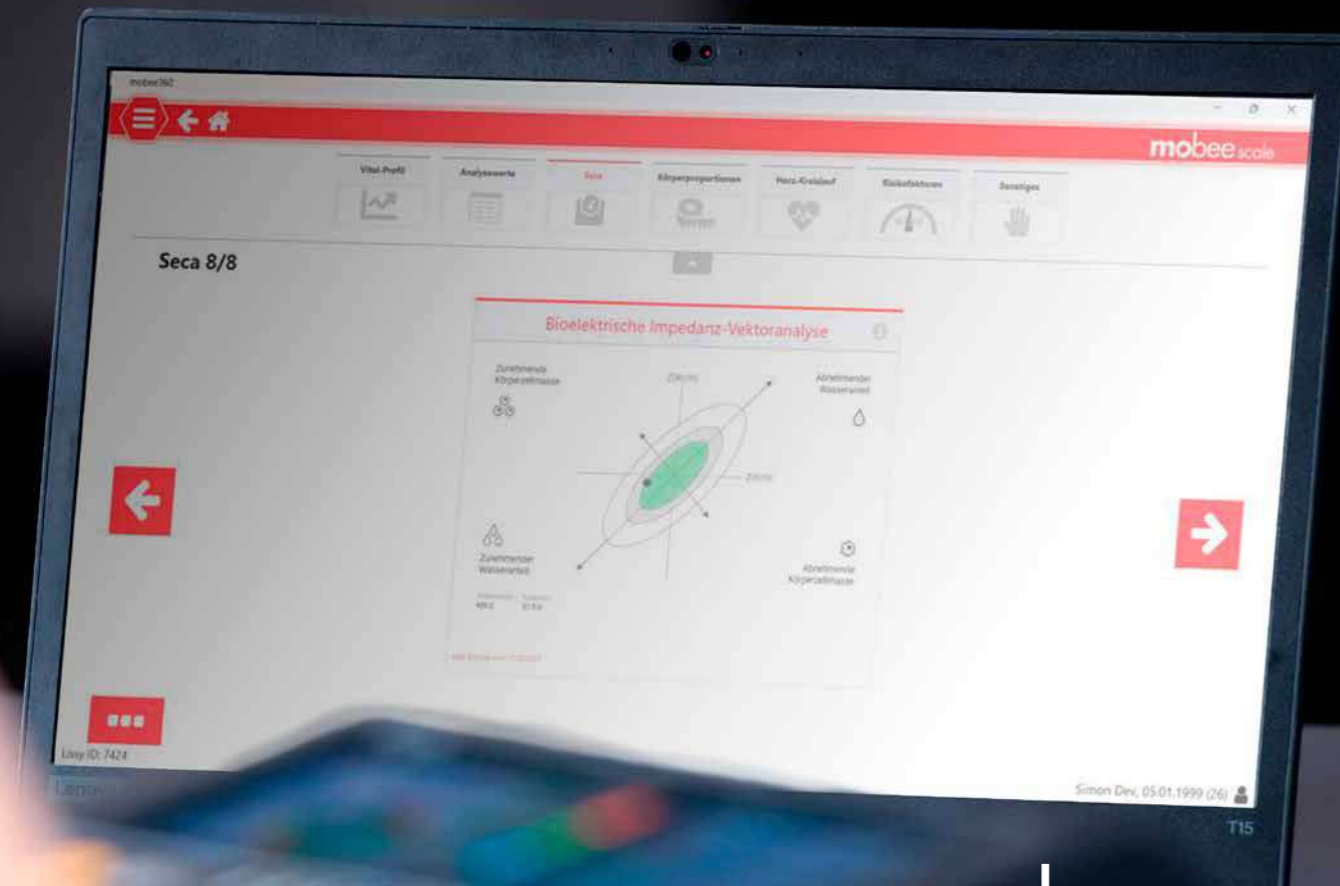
mobee360

mobee scale

Vital-Profil

Analysewerte

Seca

Körperproportionen

Herz-Kreislauf

Risikofaktoren

Sonstiges

Seca 8/8

Bioelektrische Impedanz-Vektoranalyse

Zunehmende Körperzellmasse

Abnehmender Wasseranteil

Zunehmender Wasseranteil

Abnehmende Körperzellmasse

Xc/H

R/H

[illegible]

Lissy ID: 7424

Simon Dev, 05.01.1999 (26)

Lenovo

T15